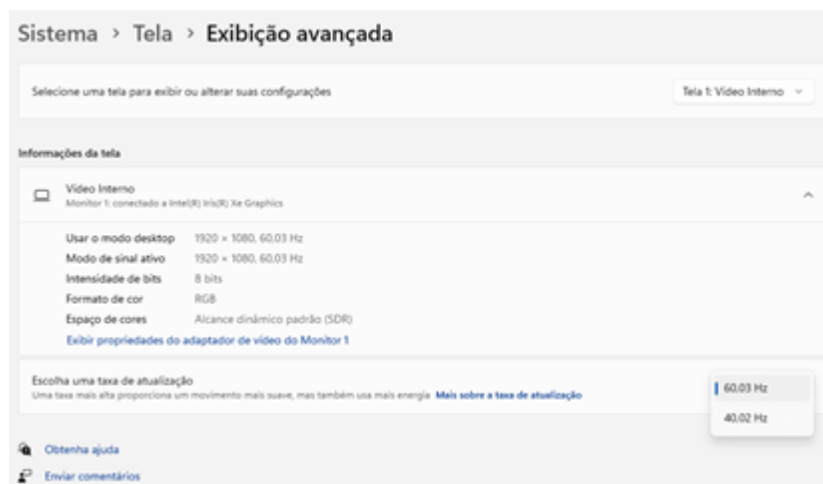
Sistema > Tela > Exibição avançada

Selecione uma tela para exibir ou alterar suas configurações

Tela 1: Vídeo Interno

Informações da tela

Vídeo Interno
Monitor 1: conectado a Intel(R) Iris(R) Xe Graphics

| | |
|---|---|
| Usar o modo desktop | 1920 × 1080, 60,03 Hz |
| Modo de sinal ativo | 1920 × 1080, 60,03 Hz |
| Intensidade de bits | 8 bits |
| Formato de cor | RGB |
| Espaço de cores | Alcance dinâmico padrão (SDR) |

Exibir propriedades do adaptador de vídeo do Monitor 1

Escolha uma taxa de atualização
Uma taxa mais alta proporciona um movimento mais suave, mas também usa mais energia Mais sobre a taxa de atualização

60,03 Hz
40,02 Hz

Obtenha ajuda
Enviar comentários